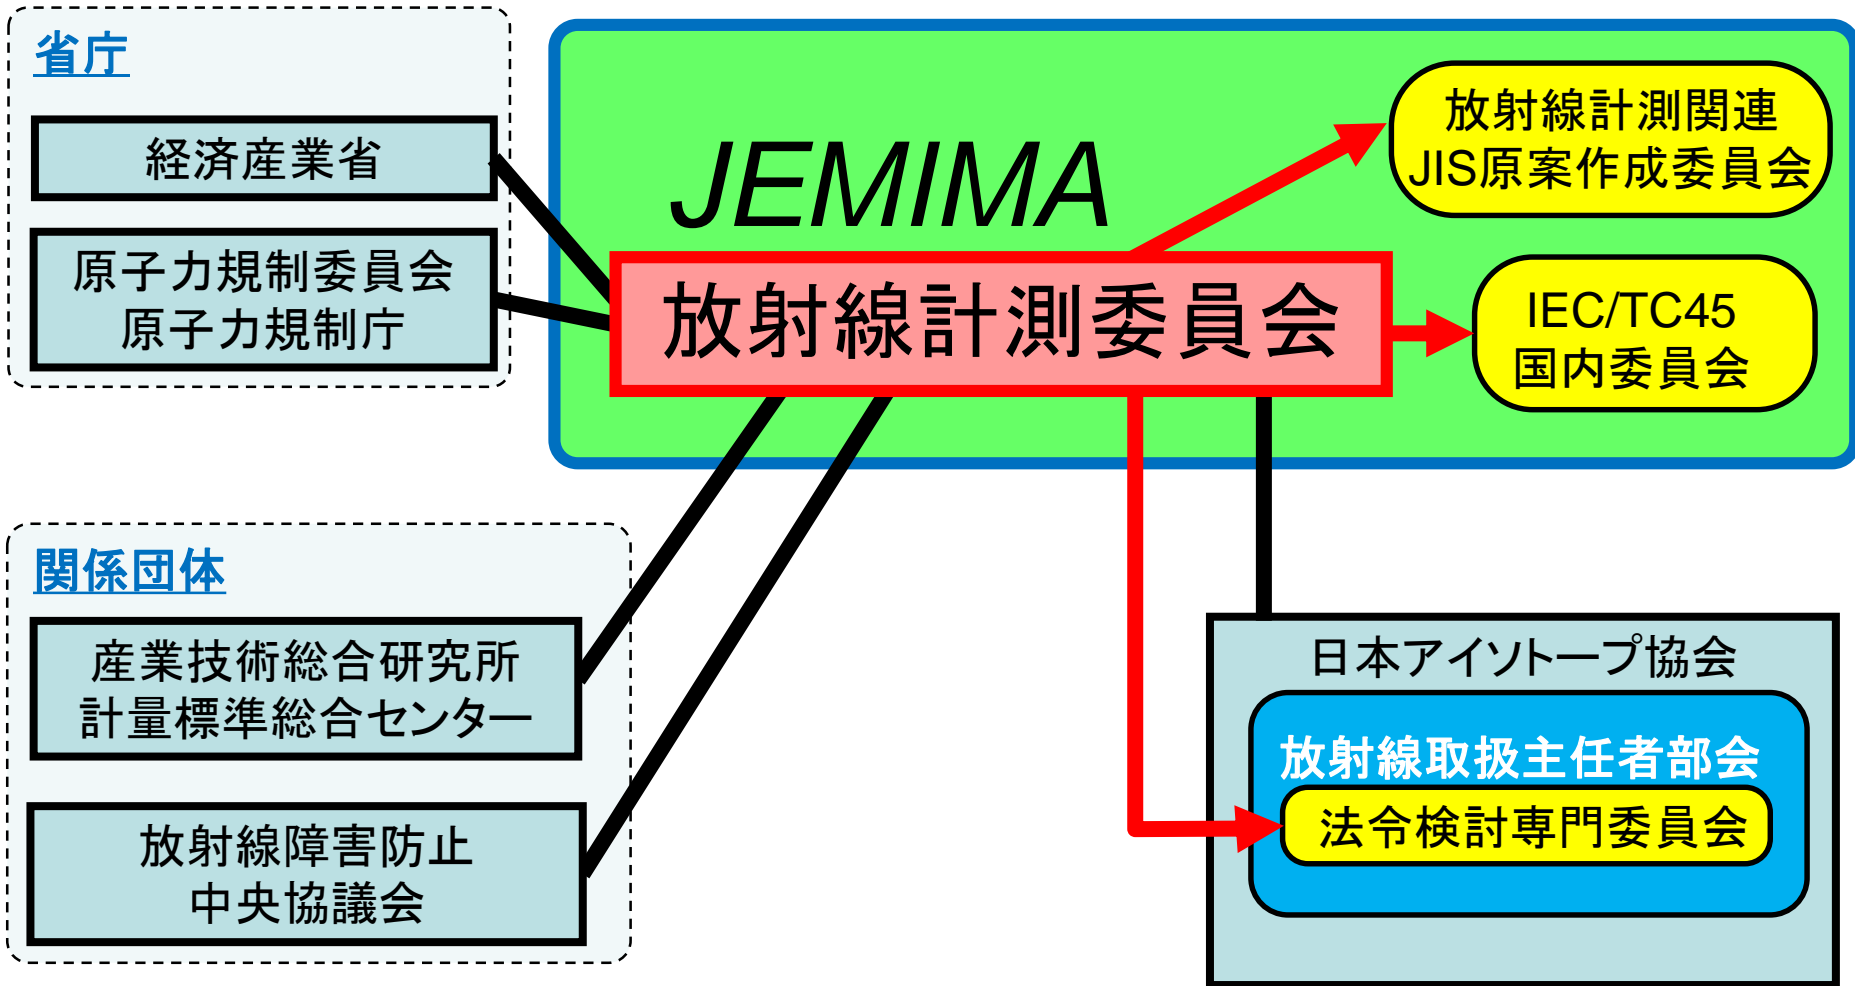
省庁

経済産業省

原子力規制委員会
原子力規制庁

JEMIMA

放射線計測委員会

放射線計測関連
JIS原案作成委員会

IEC/TC45
国内委員会

関係団体

産業技術総合研究所
計量標準総合センター

放射線障害防止
中央協議会

日本アイソトープ協会

放射線取扱主任者部会

法令検討専門委員会